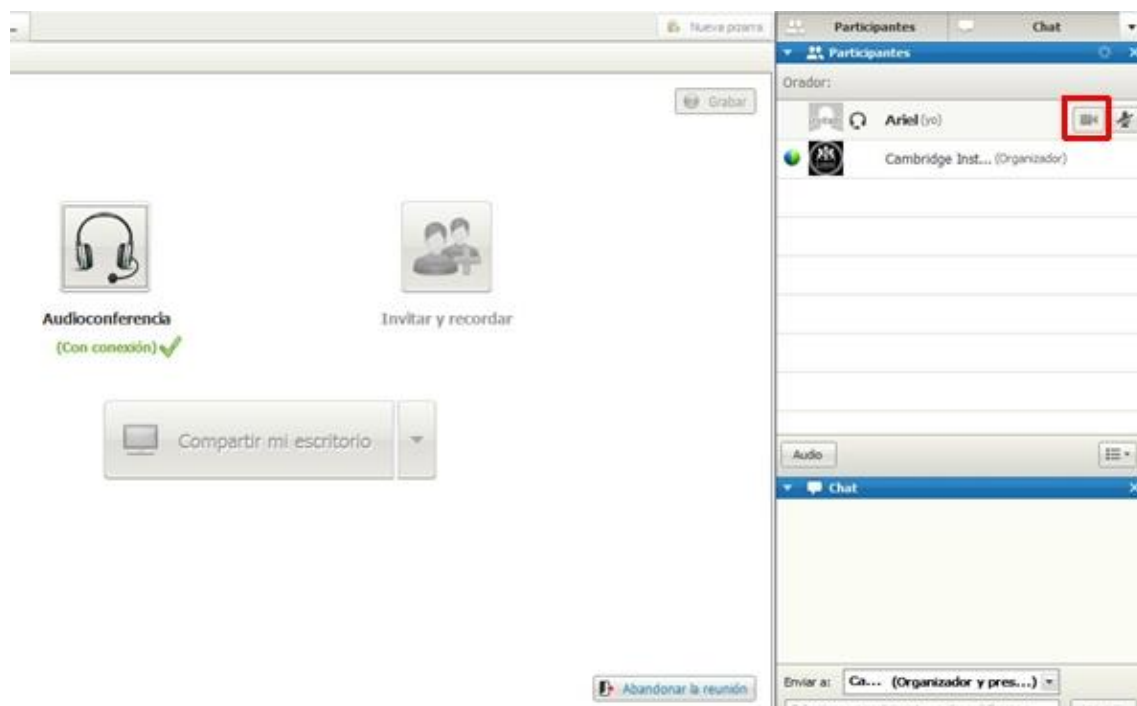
Nueva pizarra

Participantes

Chat

Participantes

Orador:

Grabar

Ariel (yo)

Cambridge Inst... (Organizador)

Audioconferencia

(Con conexión)

Invitar y recordar

Compartir mi escritorio

Audio

Chat

Abandonar la reunión

Enviar a: Ca... (Organizador y pres...)